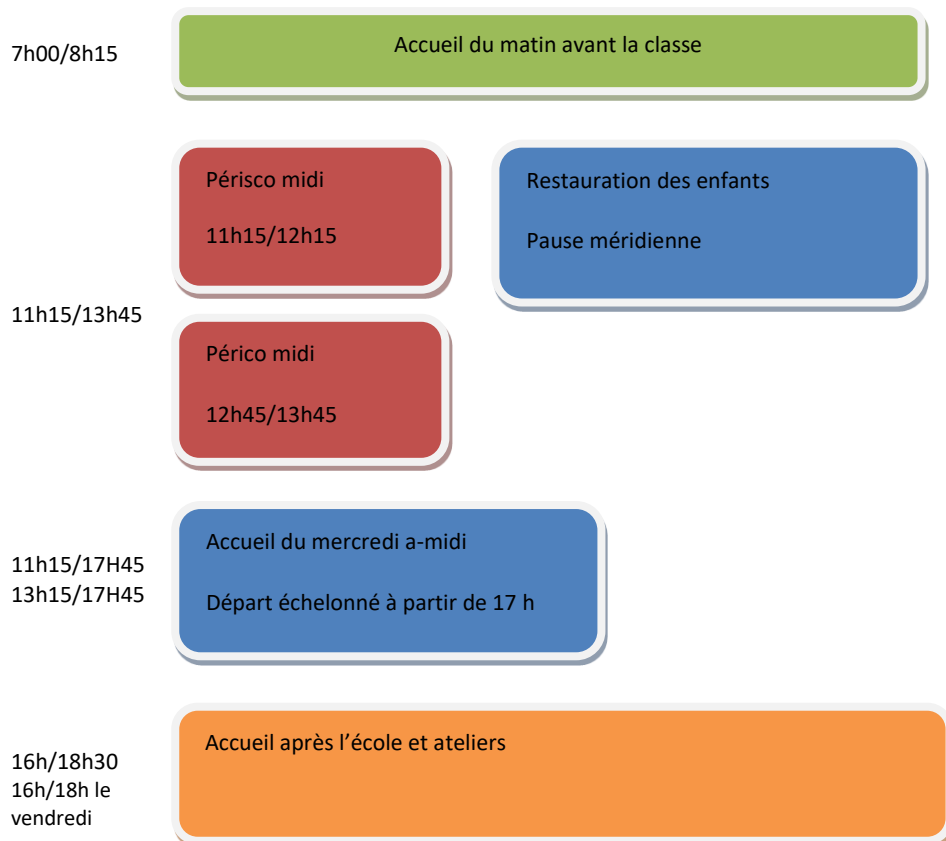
7h00/8h15

Accueil du matin avant la classe

Périsco midi

11h15/12h15

Restauration des enfants

Pause méridienne

11h15/13h45

Périco midi

12h45/13h45

11h15/17H45
13h15/17H45

Accueil du mercredi a-midi

Départ échelonné à partir de 17 h

16h/18h30
16h/18h le vendredi

Accueil après l'école et ateliers